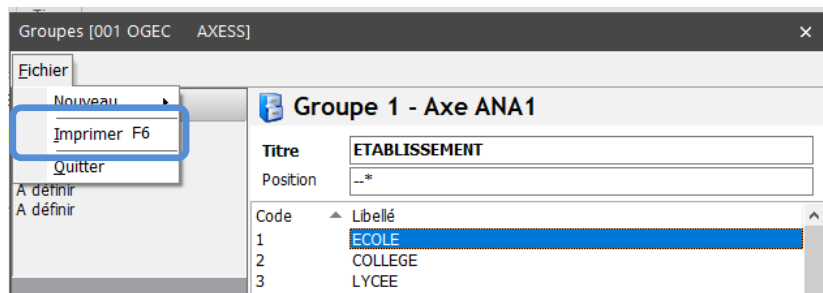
Groupes [001 OGEC AXESS]

×

Fichier

Nouveau

Imprimer F6

Quitter

A définir

A définir

Groupe 1 - Axe ANA1

Titre ETABLISSEMENT

Position --*

| Code | Libellé |
|---|---|
| 1 | ECOLE |
| 2 | COLLEGE |
| 3 | LYCEE |